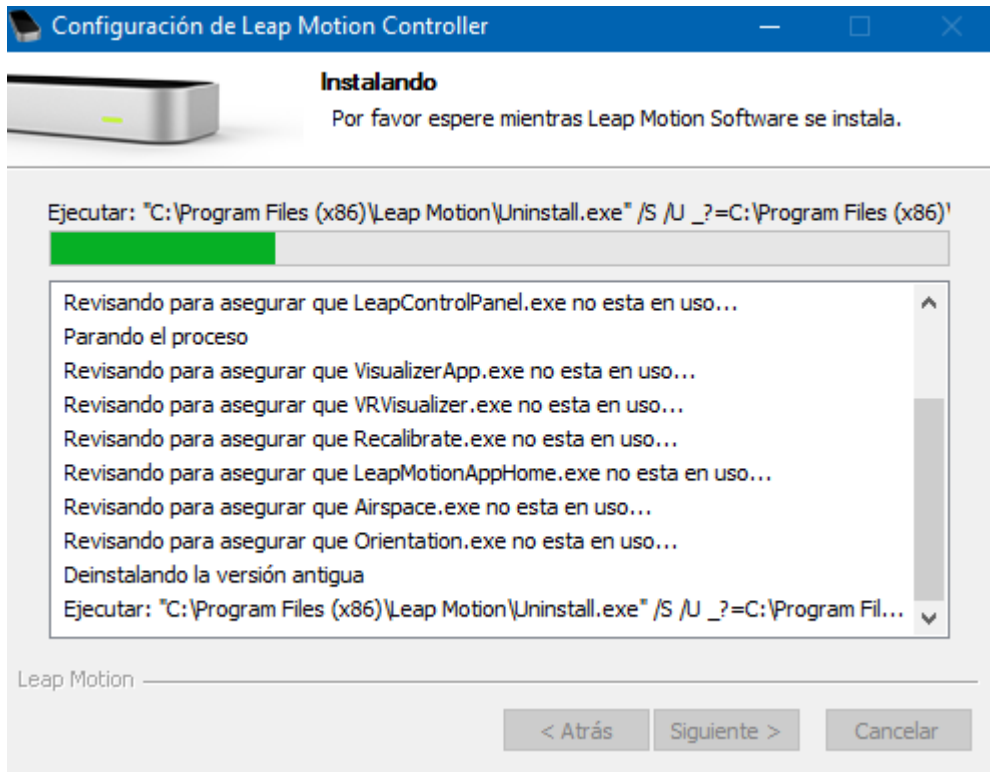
Configuración de Leap Motion Controller

Instalando
Por favor espere mientras Leap Motion Software se instala.

Ejecutar: "C:\Program Files (x86)\Leap Motion\Uninstall.exe" /S /U _?=C:\Program Files (x86)'

Revisando para asegurar que LeapControlPanel.exe no esta en uso...
Parando el proceso
Revisando para asegurar que VisualizerApp.exe no esta en uso...
Revisando para asegurar que VRVisualizer.exe no esta en uso...
Revisando para asegurar que Recalibrate.exe no esta en uso...
Revisando para asegurar que LeapMotionAppHome.exe no esta en uso...
Revisando para asegurar que Airspace.exe no esta en uso...
Revisando para asegurar que Orientation.exe no esta en uso...
Deinstalando la versión antigua
Ejecutar: "C:\Program Files (x86)\Leap Motion\Uninstall.exe" /S /U _?=C:\Program Fil...

Leap Motion

< Atrás Siguiente > Cancelar